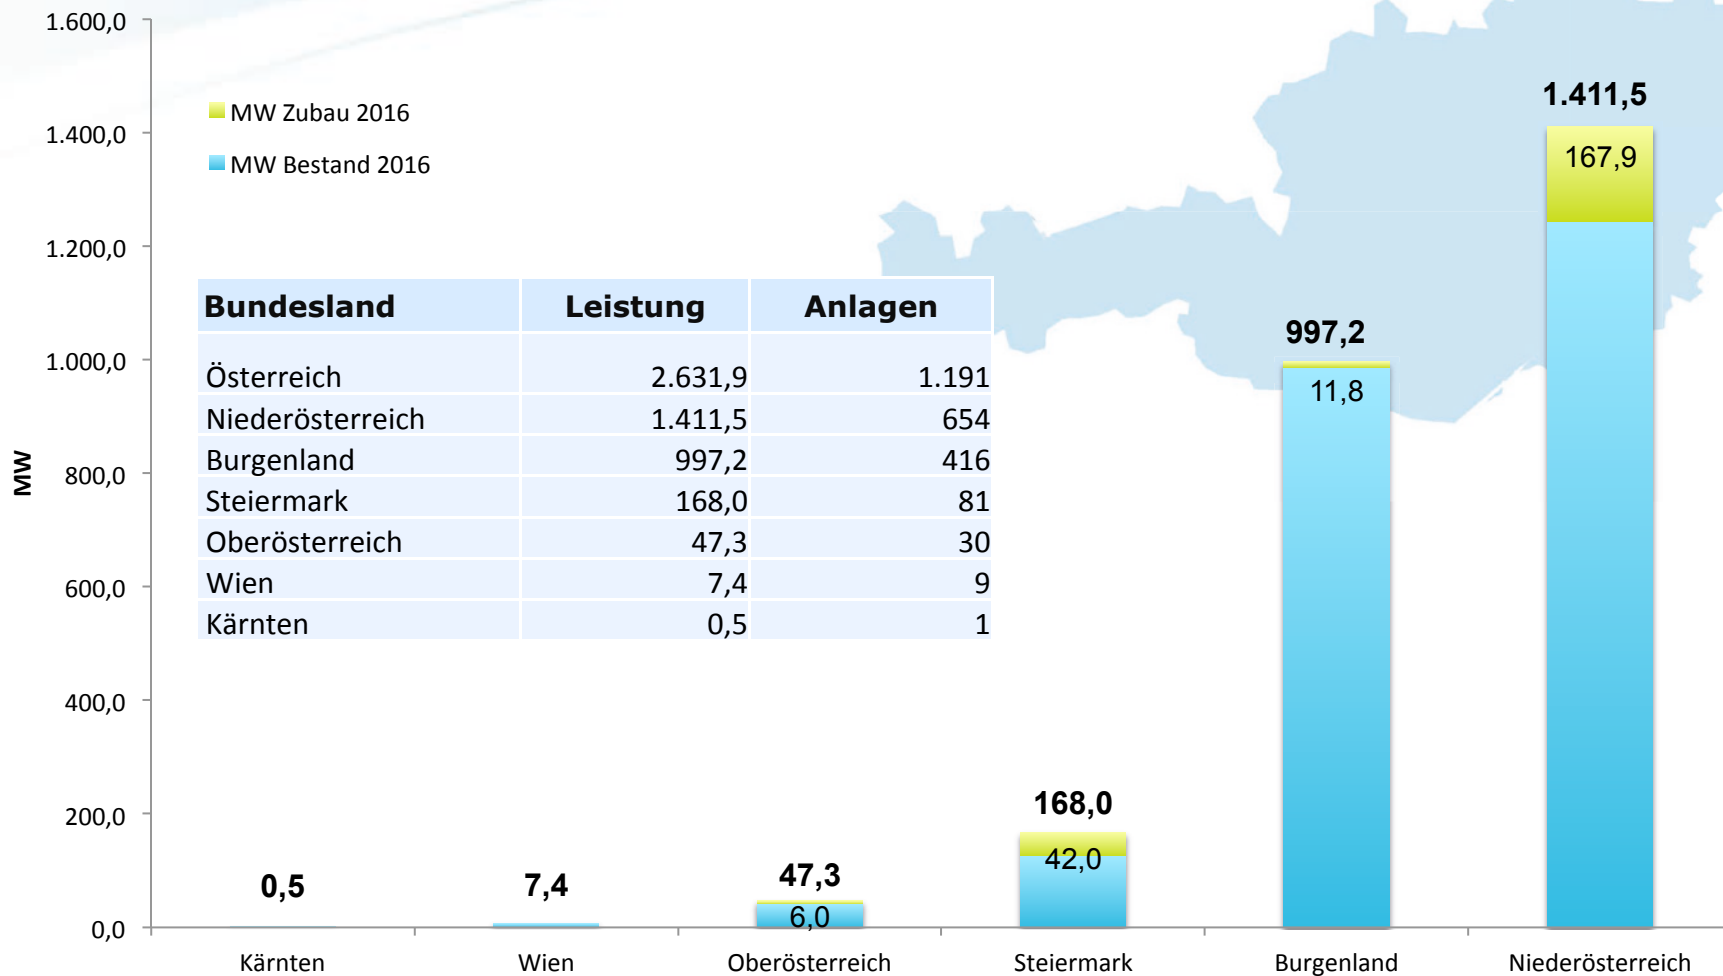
1.600,0
1.400,0
1.200,0
1.000,0
800,0
600,0
400,0
200,0
0,0

MW

MW Zubau 2016
MW Bestand 2016

| Bundesland | Leistung | Anlagen |
|---|---|---|
| Österreich | 2.631,9 | 1.191 |
| Niederösterreich | 1.411,5 | 654 |
| Burgenland | 997,2 | 416 |
| Steiermark | 168,0 | 81 |
| Oberösterreich | 47,3 | 30 |
| Wien | 7,4 | 9 |
| Kärnten | 0,5 | 1 |

0,5
7,4
47,3
6,0
168,0
42,0
997,2
11,8
1.411,5
167,9

Kärnten
Wien
Oberösterreich
Steiermark
Burgenland
Niederösterreich